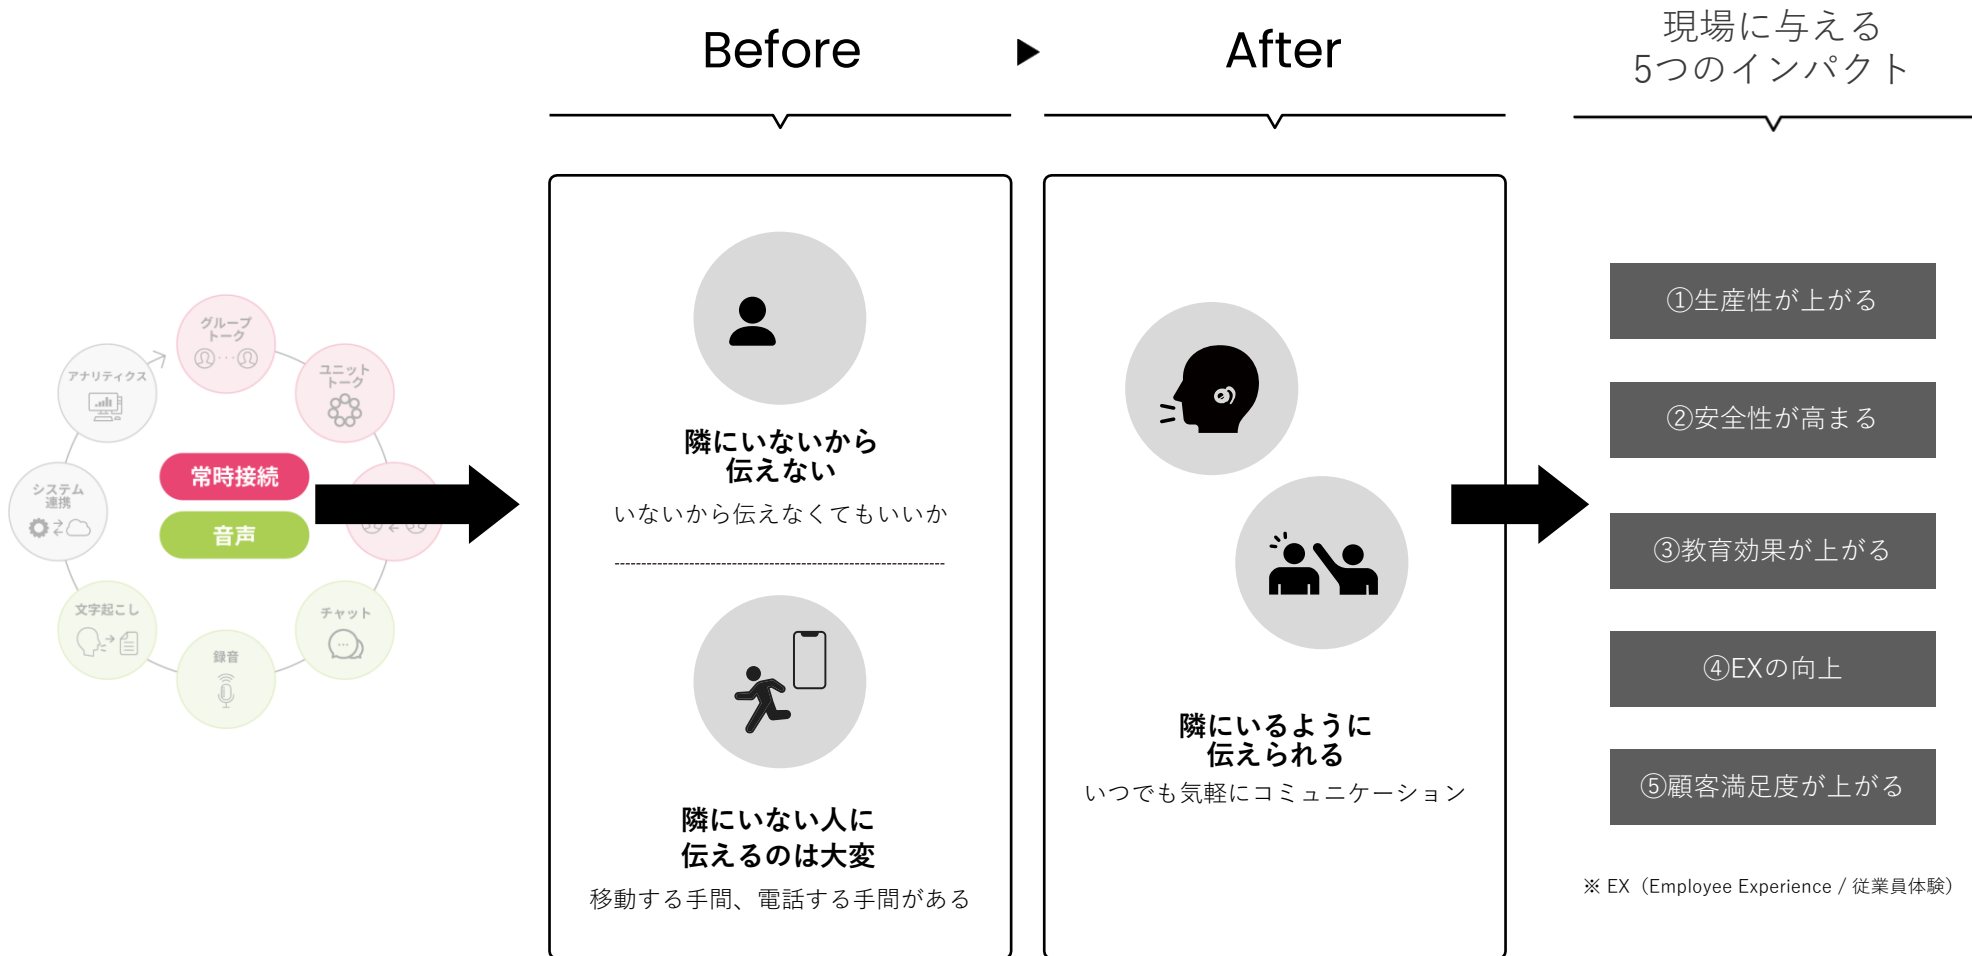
グループトーク

ユニットトーク

アナリティクス

システム連携

常時接続

音声

文字起こし

録音

チャット

Before

After

現場に与える
5つのインパクト

隣にいないから
伝えない

いないから伝えなくてもいいか

隣にいない人に
伝えるのは大変

移動する手間、電話する手間がある

隣にいるように
伝えられる

いつでも気軽にコミュニケーション

①生産性が上がる

②安全性が高まる

③教育効果が上がる

④EXの向上

⑤顧客満足度が上がる

※ EX（Employee Experience / 従業員体験）